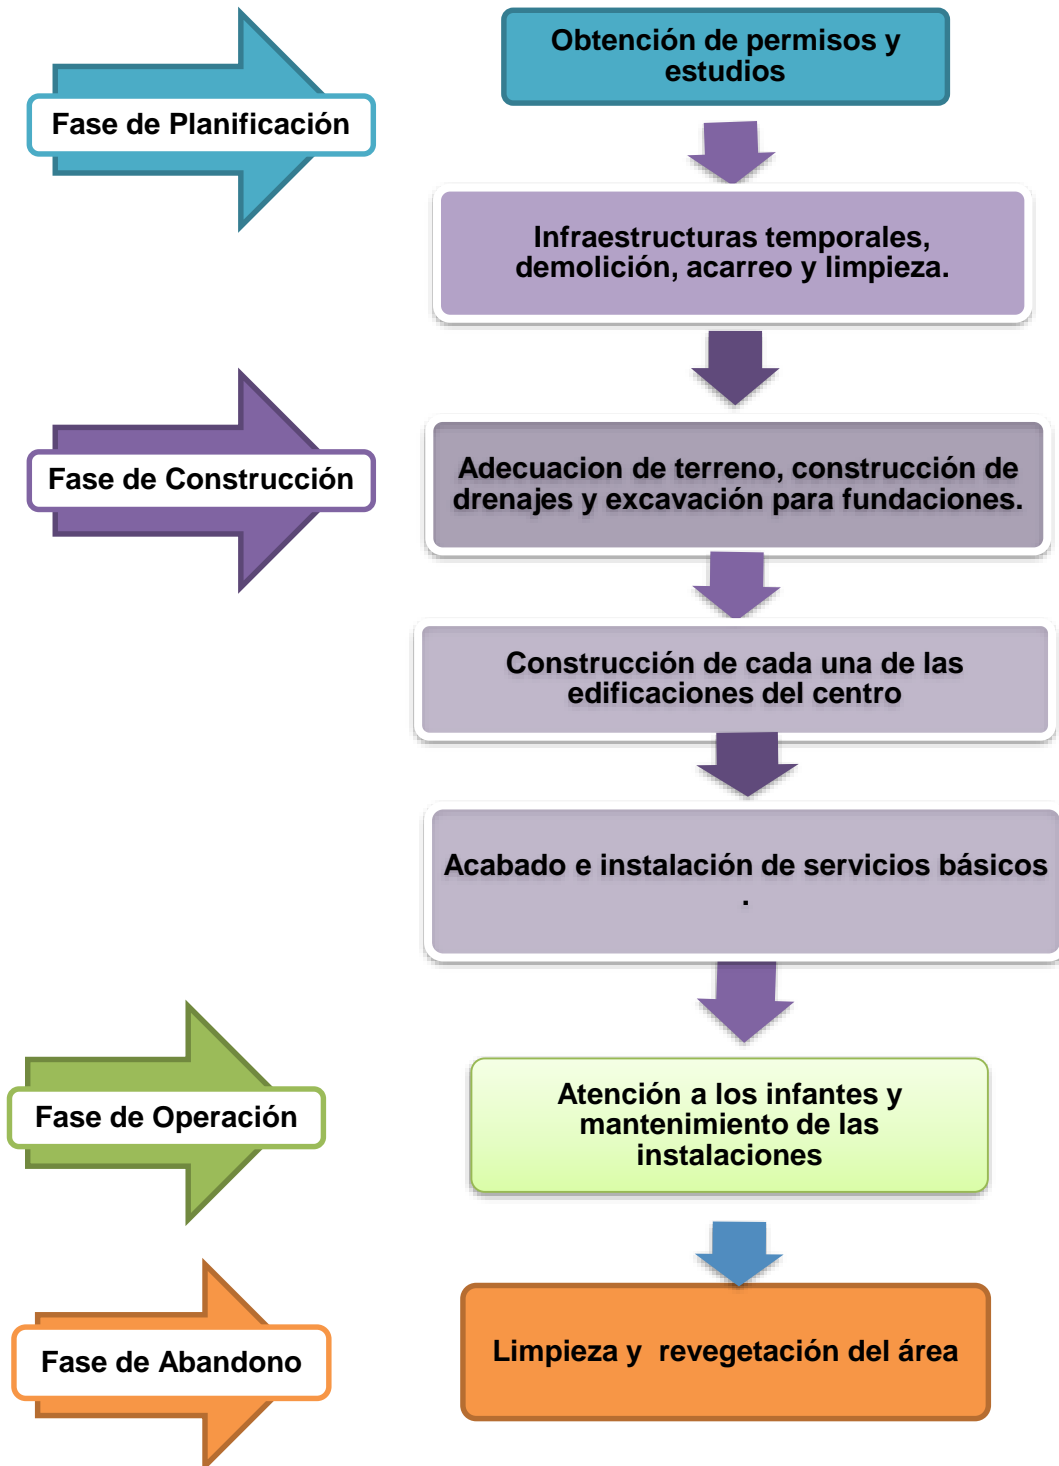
Obtención de permisos y estudios

Fase de Planificación

Infraestructuras temporales, demolición, acarreo y limpieza.

Fase de Construcción

Adecuacion de terreno, construcción de drenajes y excavación para fundaciones.

Construcción de cada una de las edificaciones del centro

Acabado e instalación de servicios básicos .

Fase de Operación

Atención a los infantes y mantenimiento de las instalaciones

Fase de Abandono

Limpieza y revegetación del área